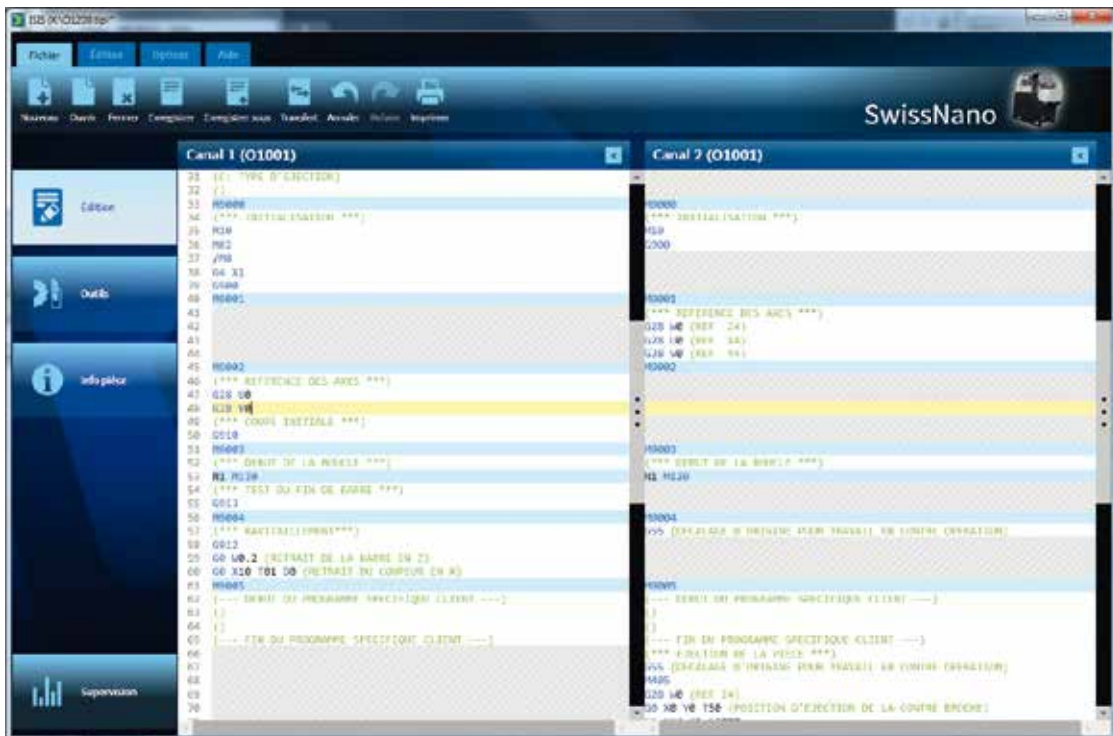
ISB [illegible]

Fichier Edition Options Aide

Nouveau Ouvrir Fermer Enregistrer Enregistrer sous Transfert Annuler Refaire Imprimer

SwissNano

Edition

Outils

Info pièce

Supervision

Canal 1 (O1001)

31 (C: TYPE D'EJECTION)
32 ()
33 M0000
34 (*** INITIALISATION ***)
35 M10
36 M82
37 /M8
38 G4 X1
39 G900
40 M0001
41
42
43
44
45 M0002
46 (*** REFERENCE DES AXES ***)
47 G28 U0
48 G28 V0
49 (*** COUPE INITIALE ***)
50 G910
51 M0003
52 (*** DEBUT DE LA BOUCLE ***)
53 M1 M130
54 (*** TEST DU FIN DE BARRE ***)
55 G913
56 M0004
57 (*** RAVITAILLEMENT***)
58 G912
59 G0 W0.2 (RETRAIT DE LA BARRE EN Z)
60 G0 X10 T01 D0 (RETRAIT DU COUPEUR EN X)
61 M0005
62 (--- DEBUT DU PROGRAMME SPECIFIQUE CLIENT ---)
63 ()
64 ()
65 (--- FIN DU PROGRAMME SPECIFIQUE CLIENT ---)
66
67
68
69
70

Canal 2 (O1001)

M0000
(*** INITIALISATION ***)
M10
G900

M0001
(*** REFERENCE DES AXES ***)
G28 W0 (REF 24)
G28 U0 (REF X4)
G28 V0 (REF Y4)
M0002

M0003
(*** DEBUT DE LA BOUCLE ***)
M1 M130

M0004
G55 (DECALAGE D'ORIGINE POUR TRAVAIL EN CONTRE OPERATION)

M0005
(--- DEBUT DU PROGRAMME SPECIFIQUE CLIENT ---)
()
()
(--- FIN DU PROGRAMME SPECIFIQUE CLIENT ---)
(*** EJECTION DE LA PIECE ***)
G55 (DECALAGE D'ORIGINE POUR TRAVAIL EN CONTRE OPERATION)
M405
G28 W0 (REF Z4)
G0 X0 Y0 T50 (POSITION D'EJECTION DE LA CONTRE BROCHE)